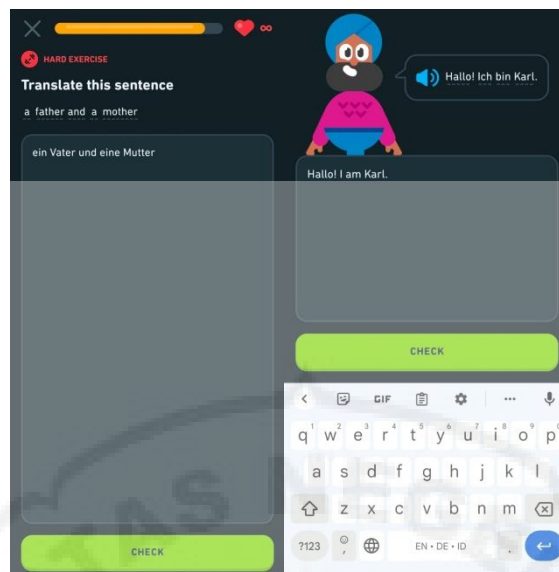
∞
HARD EXERCISE
Translate this sentence
a father and a mother

ein Vater und eine Mutter

CHECK

Hallo! Ich bin Karl.

Hallo! I am Karl.

CHECK

GIF
q w e r t y u i o p
a s d f g h j k l
z x c v b n m
?123
EN • DE • ID